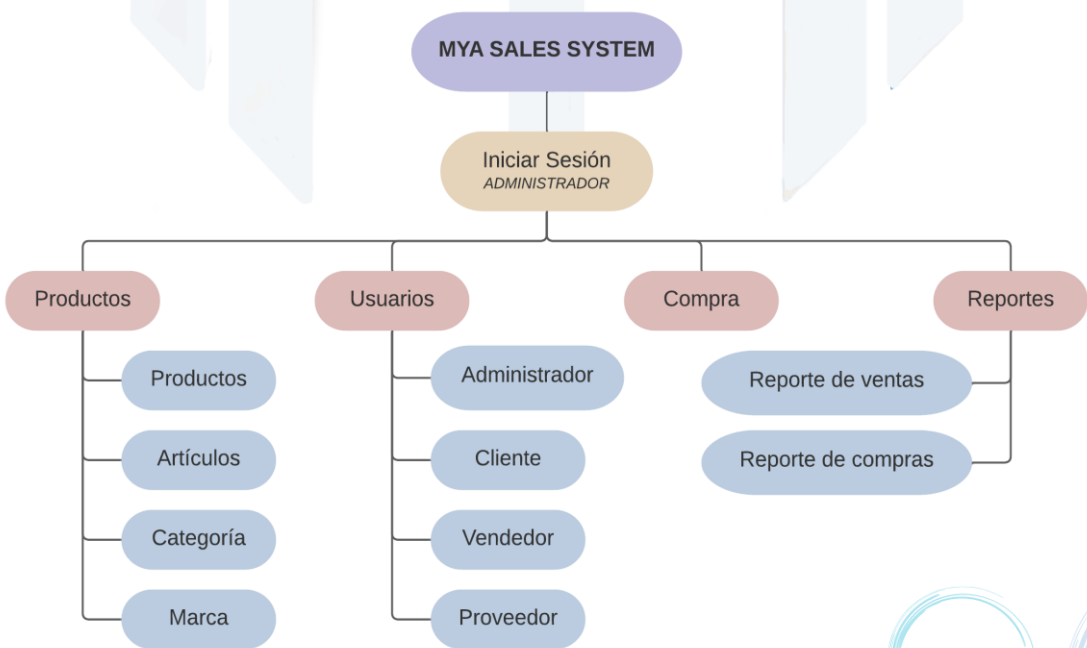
MYA SALES SYSTEM

Iniciar Sesión
ADMINISTRADOR

Productos

Productos

Artículos

Categoría

Marca

Usuarios

Administrador

Cliente

Vendedor

Proveedor

Compra

Reportes

Reporte de ventas

Reporte de compras